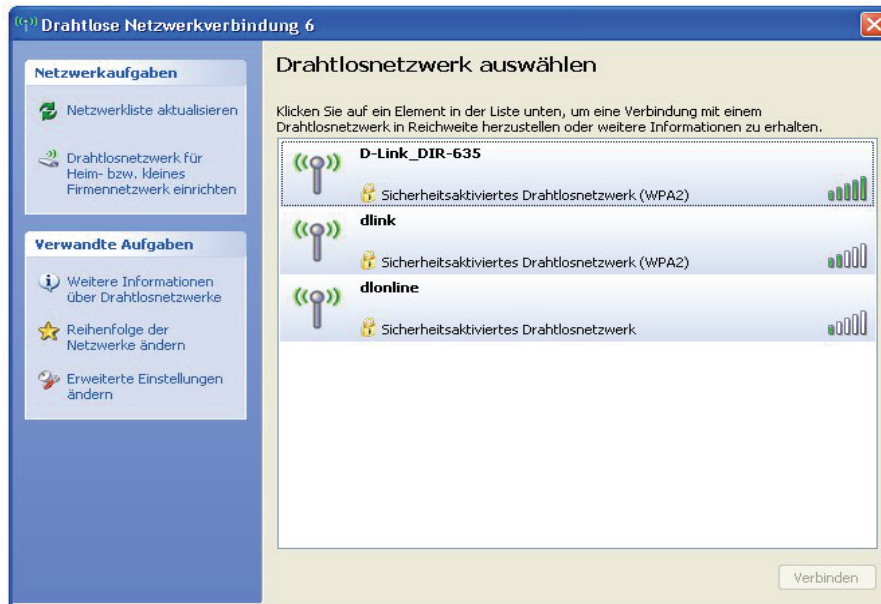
Drahtlose Netzwerkverbindung 6

Netzwerkaufgaben

Netzwerkliste aktualisieren

Drahtlosnetzwerk für Heim- bzw. kleines Firmennetzwerk einrichten

Verwandte Aufgaben

Weitere Informationen über Drahtlosnetzwerke

Reihenfolge der Netzwerke ändern

Erweiterte Einstellungen ändern

Drahtlosnetzwerk auswählen

Klicken Sie auf ein Element in der Liste unten, um eine Verbindung mit einem Drahtlosnetzwerk in Reichweite herzustellen oder weitere Informationen zu erhalten.

D-Link_DIR-635
Sicherheitsaktiviertes Drahtlosnetzwerk (WPA2)

dlink
Sicherheitsaktiviertes Drahtlosnetzwerk (WPA2)

dlonline
Sicherheitsaktiviertes Drahtlosnetzwerk

Verbinden